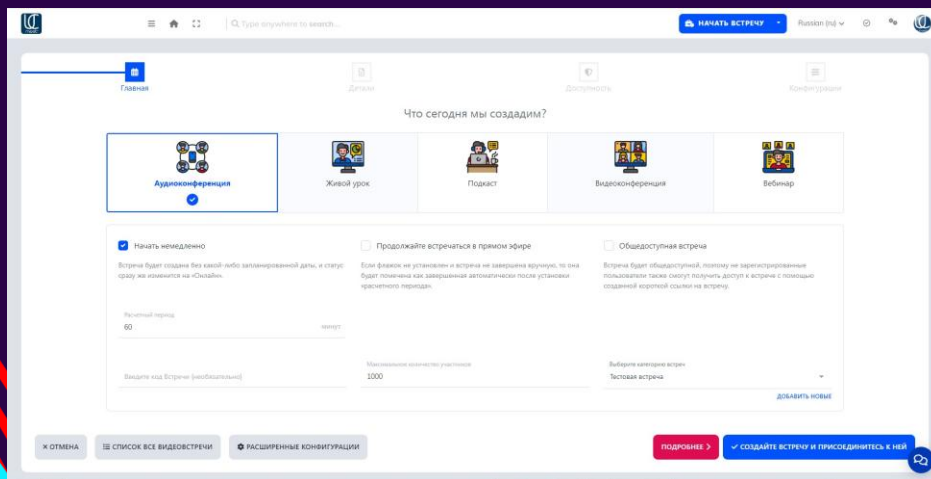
Q Type anywhere to search...

НАЧАТЬ ВСТРЕЧУ

Russian (ru)

Главная

Детали

Доступность

Конфигурации

Что сегодня мы создадим?

Аудиоконференция

Живой урок

Подкаст

Видеоконференция

Вебинар

Начать немедленно

Встреча будет создана без какой-либо запланированной даты, и статус сразу же изменится на «Онлайн».

Продолжайте встречаться в прямом эфире

Если флажок не установлен и встреча не завершена вручную, то она будет помечена как завершенная автоматически после установки расчетного периода.

Общедоступная встреча

Встреча будет общедоступной, поэтому не зарегистрированные пользователи также смогут получить доступ к встрече с помощью созданной короткой ссылки на встречу.

Расчетный период

60

минут

Введите код Встречи (необязательно)

Максимальное количество участников

1000

Выберите категорию встреч

Тестовая встреча

ДОБАВИТЬ НОВЫЕ

ОТМЕНА

СПИСОК ВСЕ ВИДЕОВСТРЕЧИ

РАСШИРЕННЫЕ КОНФИГУРАЦИИ

ПОДРОБНЕЕ

СОЗДАЙТЕ ВСТРЕЧУ И ПРИСОЕДИНИТЕСЬ К НЕЙ